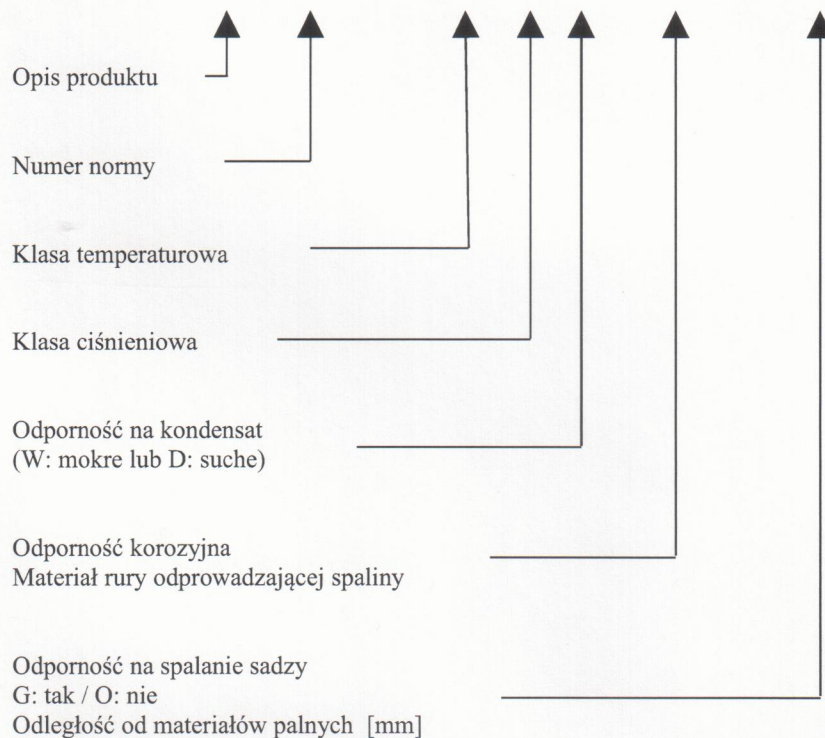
Opis produktu

Numer normy

Klasa temperaturowa

Klasa ciśnieniowa

Odporność na kondensat
(W: mokre lub D: suche)

Odporność korozyjna
Materiał rury odprowadzającej spaliny

Odporność na spalanie sadzy
G: tak / O: nie
Odległość od materiałów palnych [mm]